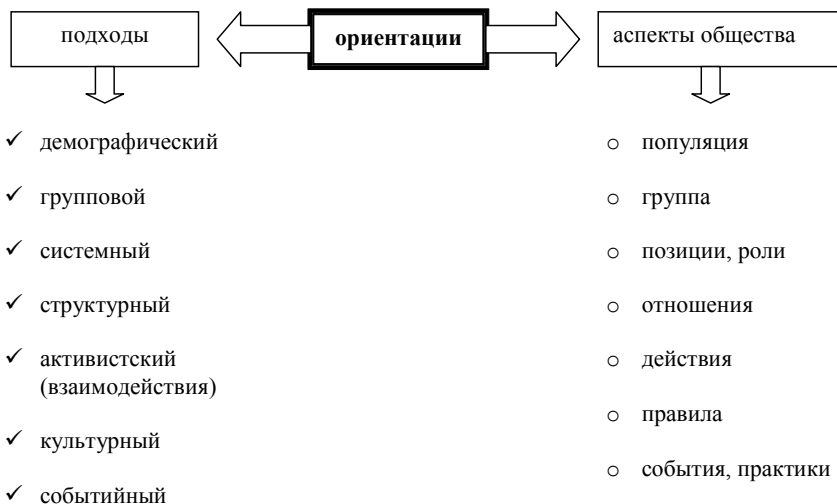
подходы

**ориентации**

аспекты общества

- ✓ демографический
- ✓ групповой
- ✓ системный
- ✓ структурный
- ✓ активистский (взаимодействия)
- ✓ культурный
- ✓ событийный

- o популяция
- o группа
- o позиции, роли
- o отношения
- o действия
- o правила
- o события, практики